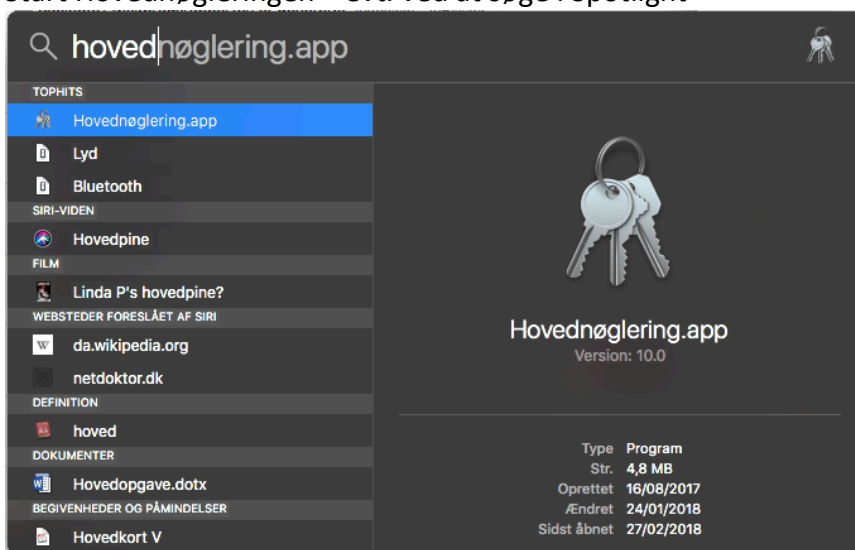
Start Hovednøglering – evt. ved at søge i Spotlight

hovednøglering.app

TOPHITS
Hovednøglering.app
Lyd
Bluetooth
SIRI-VIDEN
Hovedpine
FILM
Linda P's hovedpine?
WEBSTEDER FORESLÅET AF SIRI
da.wikipedia.org
netdoktor.dk
DEFINITION
hoved
DOKUMENTER
Hovedopgave.dotx
BEGIVENHEDER OG PÅMINDELSER
Hovedkort V

Hovednøglering.app
Version: 10.0

| | |
|---|---|
| Type | Program |
| Str. | 4,8 MB |
| Oprettet | 16/08/2017 |
| Ændret | 24/01/2018 |
| Sidst åbnet | 27/02/2018 |